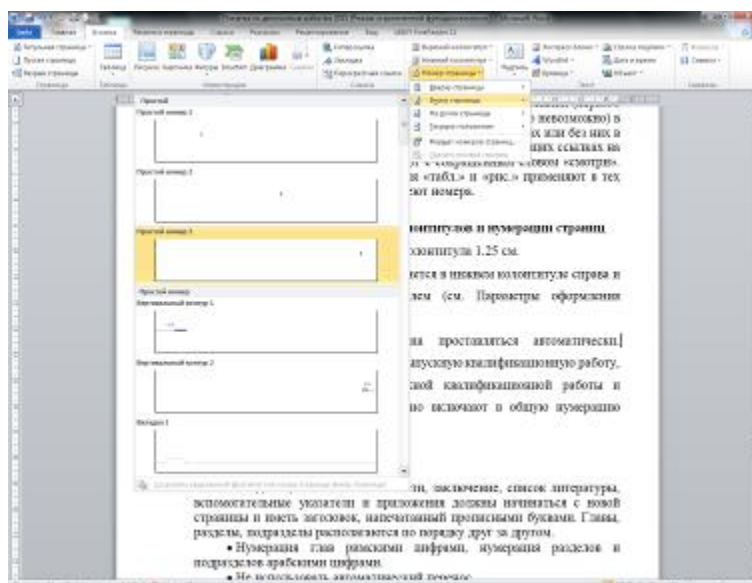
Простой
Простой номер 1
Простой номер 2
Простой номер 3
Простой номер
Вертикальный номер 1
Вертикальный номер 2
Вкладка 1

Вверху страницы
Внизу страницы
На полях страницы
Текущее положение
Формат номеров страниц...
Удалить номера страниц

Номер страницы

невозможно) в
их или без них в
щих ссылках на
словом «смотри».
«табл.» и «рис.» применяют в тех
ют номера.

олонтитулов и нумерации страниц
олонтитула 1.25 см.
ется в нижнем колонтитуле справа и
лем (см. Параметры оформления

на проставляться автоматически.
пускную квалификационную работу,
ской квалификационной работы и
но включают в общую нумерацию

ти, заключение, список литературы, вспомогательные указатели и приложения должны начинаться с новой страницы и иметь заголовок, напечатанный прописными буквами. Главы, разделы, подразделы располагаются по порядку друг за другом.

• Нумерация глав римскими цифрами, нумерация разделов и подразделов арабскими цифрами.

• Не использовать автоматический перенос.